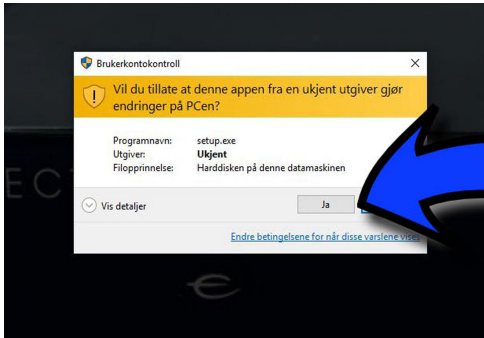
Brukerkontokontroll

Vil du tillate at denne appen fra en ukjent utgiver gjør endringer på PCen?

Programnavn: setup.exe
Utgiver: Ukjent
Filopprinnelse: Harddisken på denne datamaskinen

Vis detaljer

Ja

Endre betingelsene for når disse varslene vises

ECT